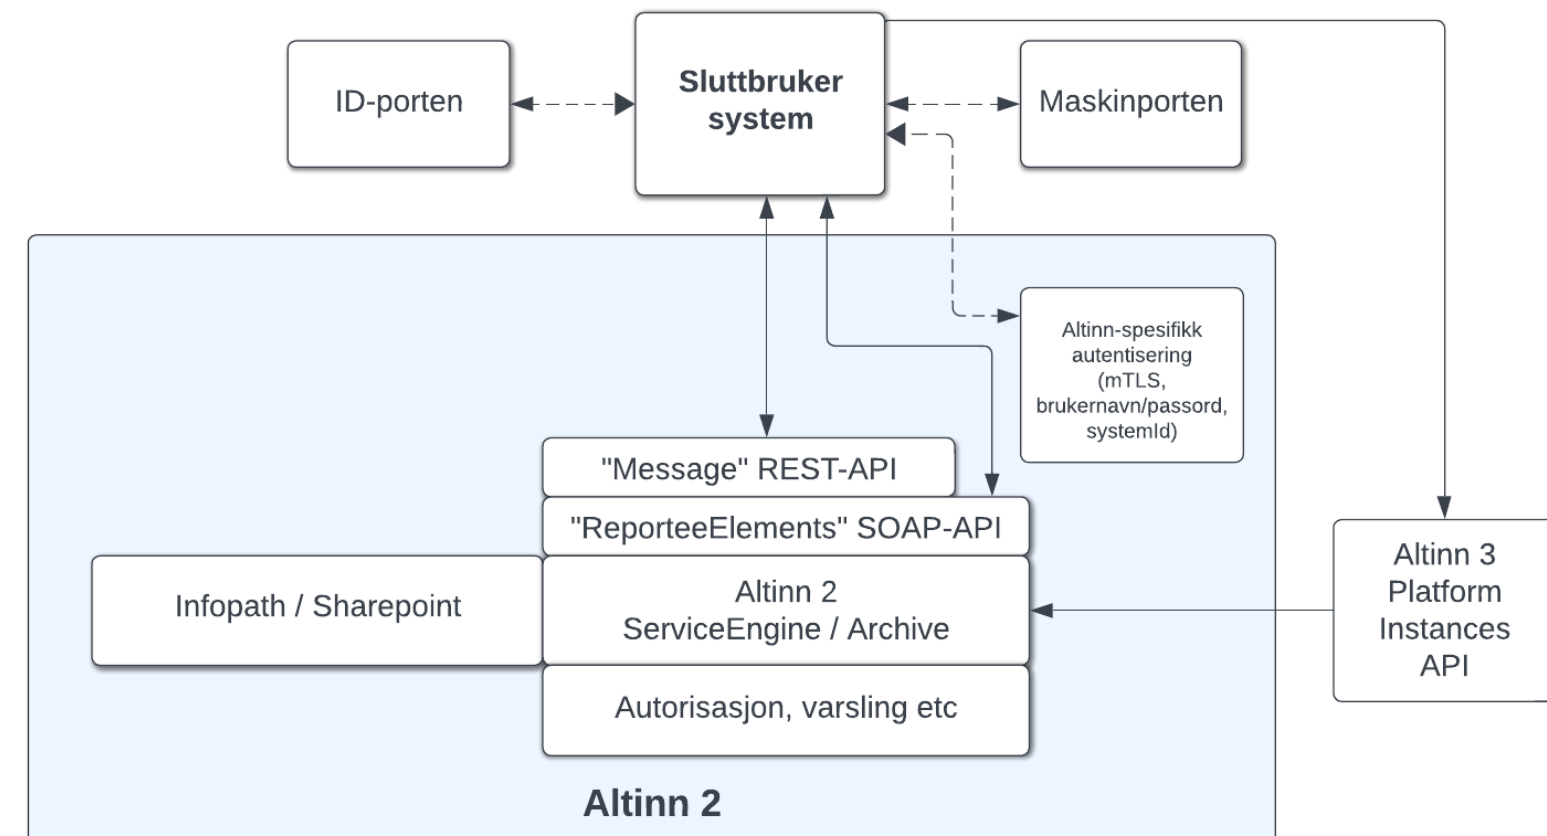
ID-porten

Sluttbruker system

Maskinporten

Altinn-spesifikk autentisering (mTLS, brukernavn/passord, systemId)

"Message" REST-API

"ReporteeElements" SOAP-API

Infopath / Sharepoint

Altinn 2 ServiceEngine / Archive

Autorisasjon, varsling etc

Altinn 3 Platform Instances API

Altinn 2